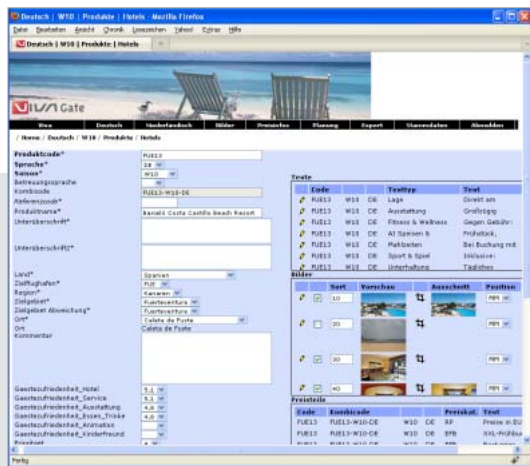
Deutsch | W10 | Produkte | Hotels - Mozilla Firefox

Datei Bearbeiten Ansicht Chronik Lesezeichen Yahoo! Extras Hilfe

Deutsch | W10 | Produkte | Hotels

VIVA Gate

Viva | Deutsch | Vorderlandsbuch | Bilder | Preisinfos | Planung | Export | Stammdaten | Abmelden

/ Home / Deutsch / W10 / Produkte / Hotels

Produktcode* FUE13
Sprache* de
Saison* W10
Betreuungssprache
Kombicode FUE13-W10-DE
Referenzcode*
Produktname* Barceló Costa Castillo Beach Resort
Unterüberschrift*

Unterüberschrift*

Land* Spanien
Zielflughafen* FUE
Region* Kanaren
Zielgebiet* Fuerteventura
Zielgebiet Abweichung* Fuerteventura
Ort* Caleta de Fuste
Ort Caleta de Fuste
Kommentar

Gaestezufriedenheit_Hotel 5,1
Gaestezufriedenheit_Service 5,1
Gaestezufriedenheit_Ausstattung 4,8
Gaestezufriedenheit_Essen_Trinke 4,8
Gaestezufriedenheit_Animation 4,8
Gaestezufriedenheit_Kinderfreund 4,8
Preisinfo

Texte

| | Code | | | Texttyp | Text |
|---|---|---|---|---|---|
| | FUE13 | W10 | DE | Lage | Direkt am |
| | FUE13 | W10 | DE | Ausstattung | Großzügig |
| | FUE13 | W10 | DE | Fitness & Wellness | Gegen Gebühr: |
| | FUE13 | W10 | DE | AI Speisen & | Frühstück, |
| | FUE13 | W10 | DE | Mahlzeiten | Bei Buchung mit |
| | FUE13 | W10 | DE | Sport & Spiel | Inklusive: |
| | FUE13 | W10 | DE | Unterhaltung | Tägliches |

Bilder

| | | Sort | Vorschau | Ausschnitt | Position |
|---|---|---|---|---|---|
| | | 10 | | | PPI |
| | | 20 | | | PPI |
| | | 30 | | | PPI |
| | | 40 | | | PPI |

Preisteile

| Code | Kombicode | | | Preiskat. | Text |
|---|---|---|---|---|---|
| FUE13 | FUE13-W10-DE | W10 | DE | EP | Preise in EU |
| FUE13 | FUE13-W10-DE | W10 | DE | EPB | XXL-Frühbu |
| FUE13 | FUE13-W10-DE | W10 | DE | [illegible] | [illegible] |

Fertig